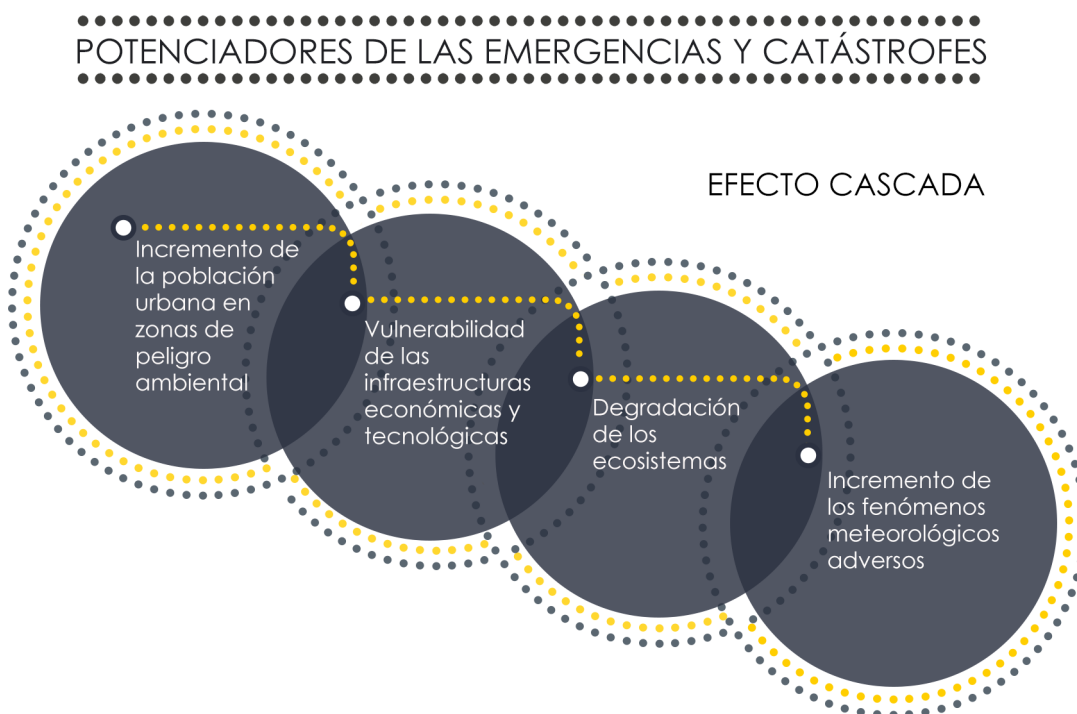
POTENCIADORES DE LAS EMERGENCIAS Y CATÁSTROFES

EFECTO CASCADA

Incremento de la población urbana en zonas de peligro ambiental

Vulnerabilidad de las infraestructuras económicas y tecnológicas

Degradación de los ecosistemas

Incremento de los fenómenos meteorológicos adversos